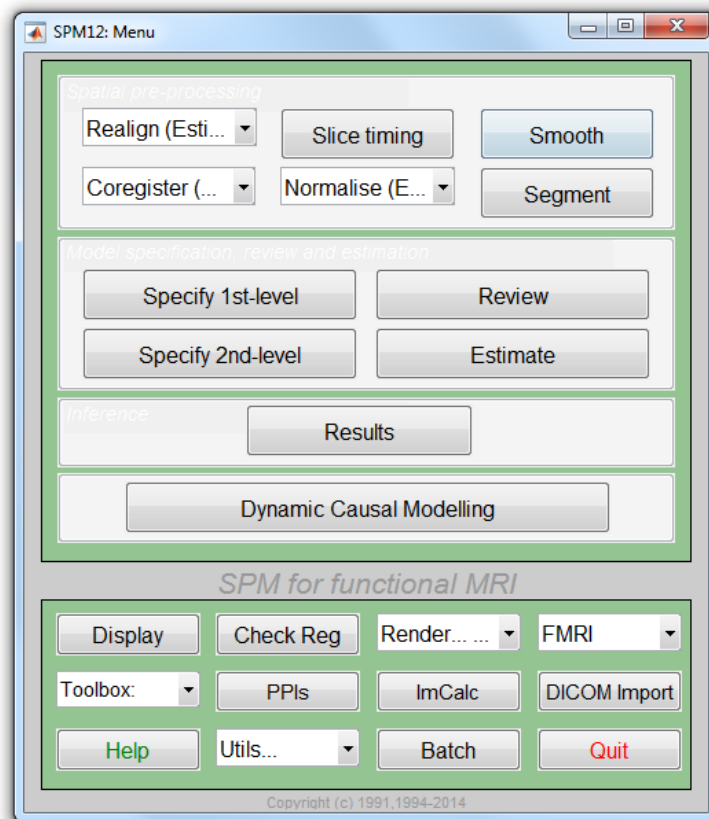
SPM12: Menu

Spatial pre-processing

Realign (Esti...

Slice timing

Smooth

Coregister (...

Normalise (E...

Segment

Model specification, review and estimation

Specify 1st-level

Review

Specify 2nd-level

Estimate

Inference

Results

Dynamic Causal Modelling

SPM for functional MRI

Display

Check Reg

Render... ...

FMRI

Toolbox:

PPIs

ImCalc

DICOM Import

Help

Utils...

Batch

Quit

Copyright (c) 1991,1994-2014